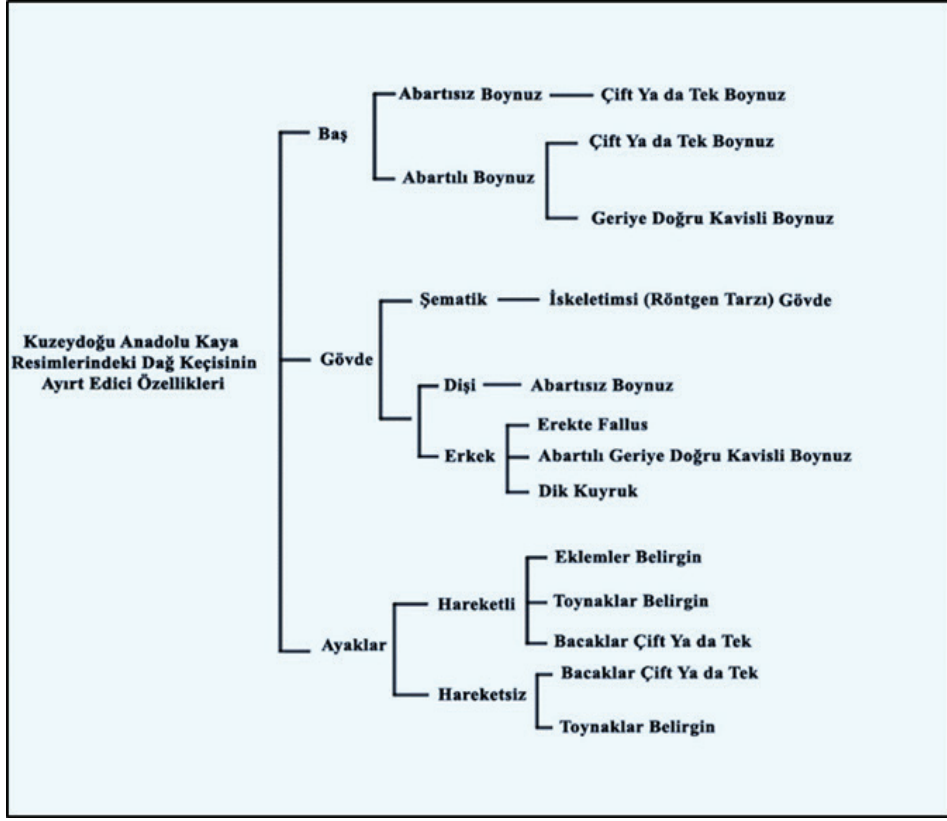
Kuzeydoğu Anadolu Kaya Resimlerindeki Dağ Keçisinin Ayırt Edici Özellikleri

Baş

Abartısız Boynuz

Çift Ya da Tek Boynuz

Abartılı Boynuz

Çift Ya da Tek Boynuz

Geriye Doğru Kavisli Boynuz

Gövde

Şematik

İskeletimsi (Röntgen Tarzı) Gövde

Dişi

Abartısız Boynuz

Erkek

Erekte Fallus

Abartılı Geriye Doğru Kavisli Boynuz

Dik Kuyruk

Ayaklar

Hareketli

Eklemler Belirgin

Toynaklar Belirgin

Bacaklar Çift Ya da Tek

Hareketsiz

Bacaklar Çift Ya da Tek

Toynaklar Belirgin